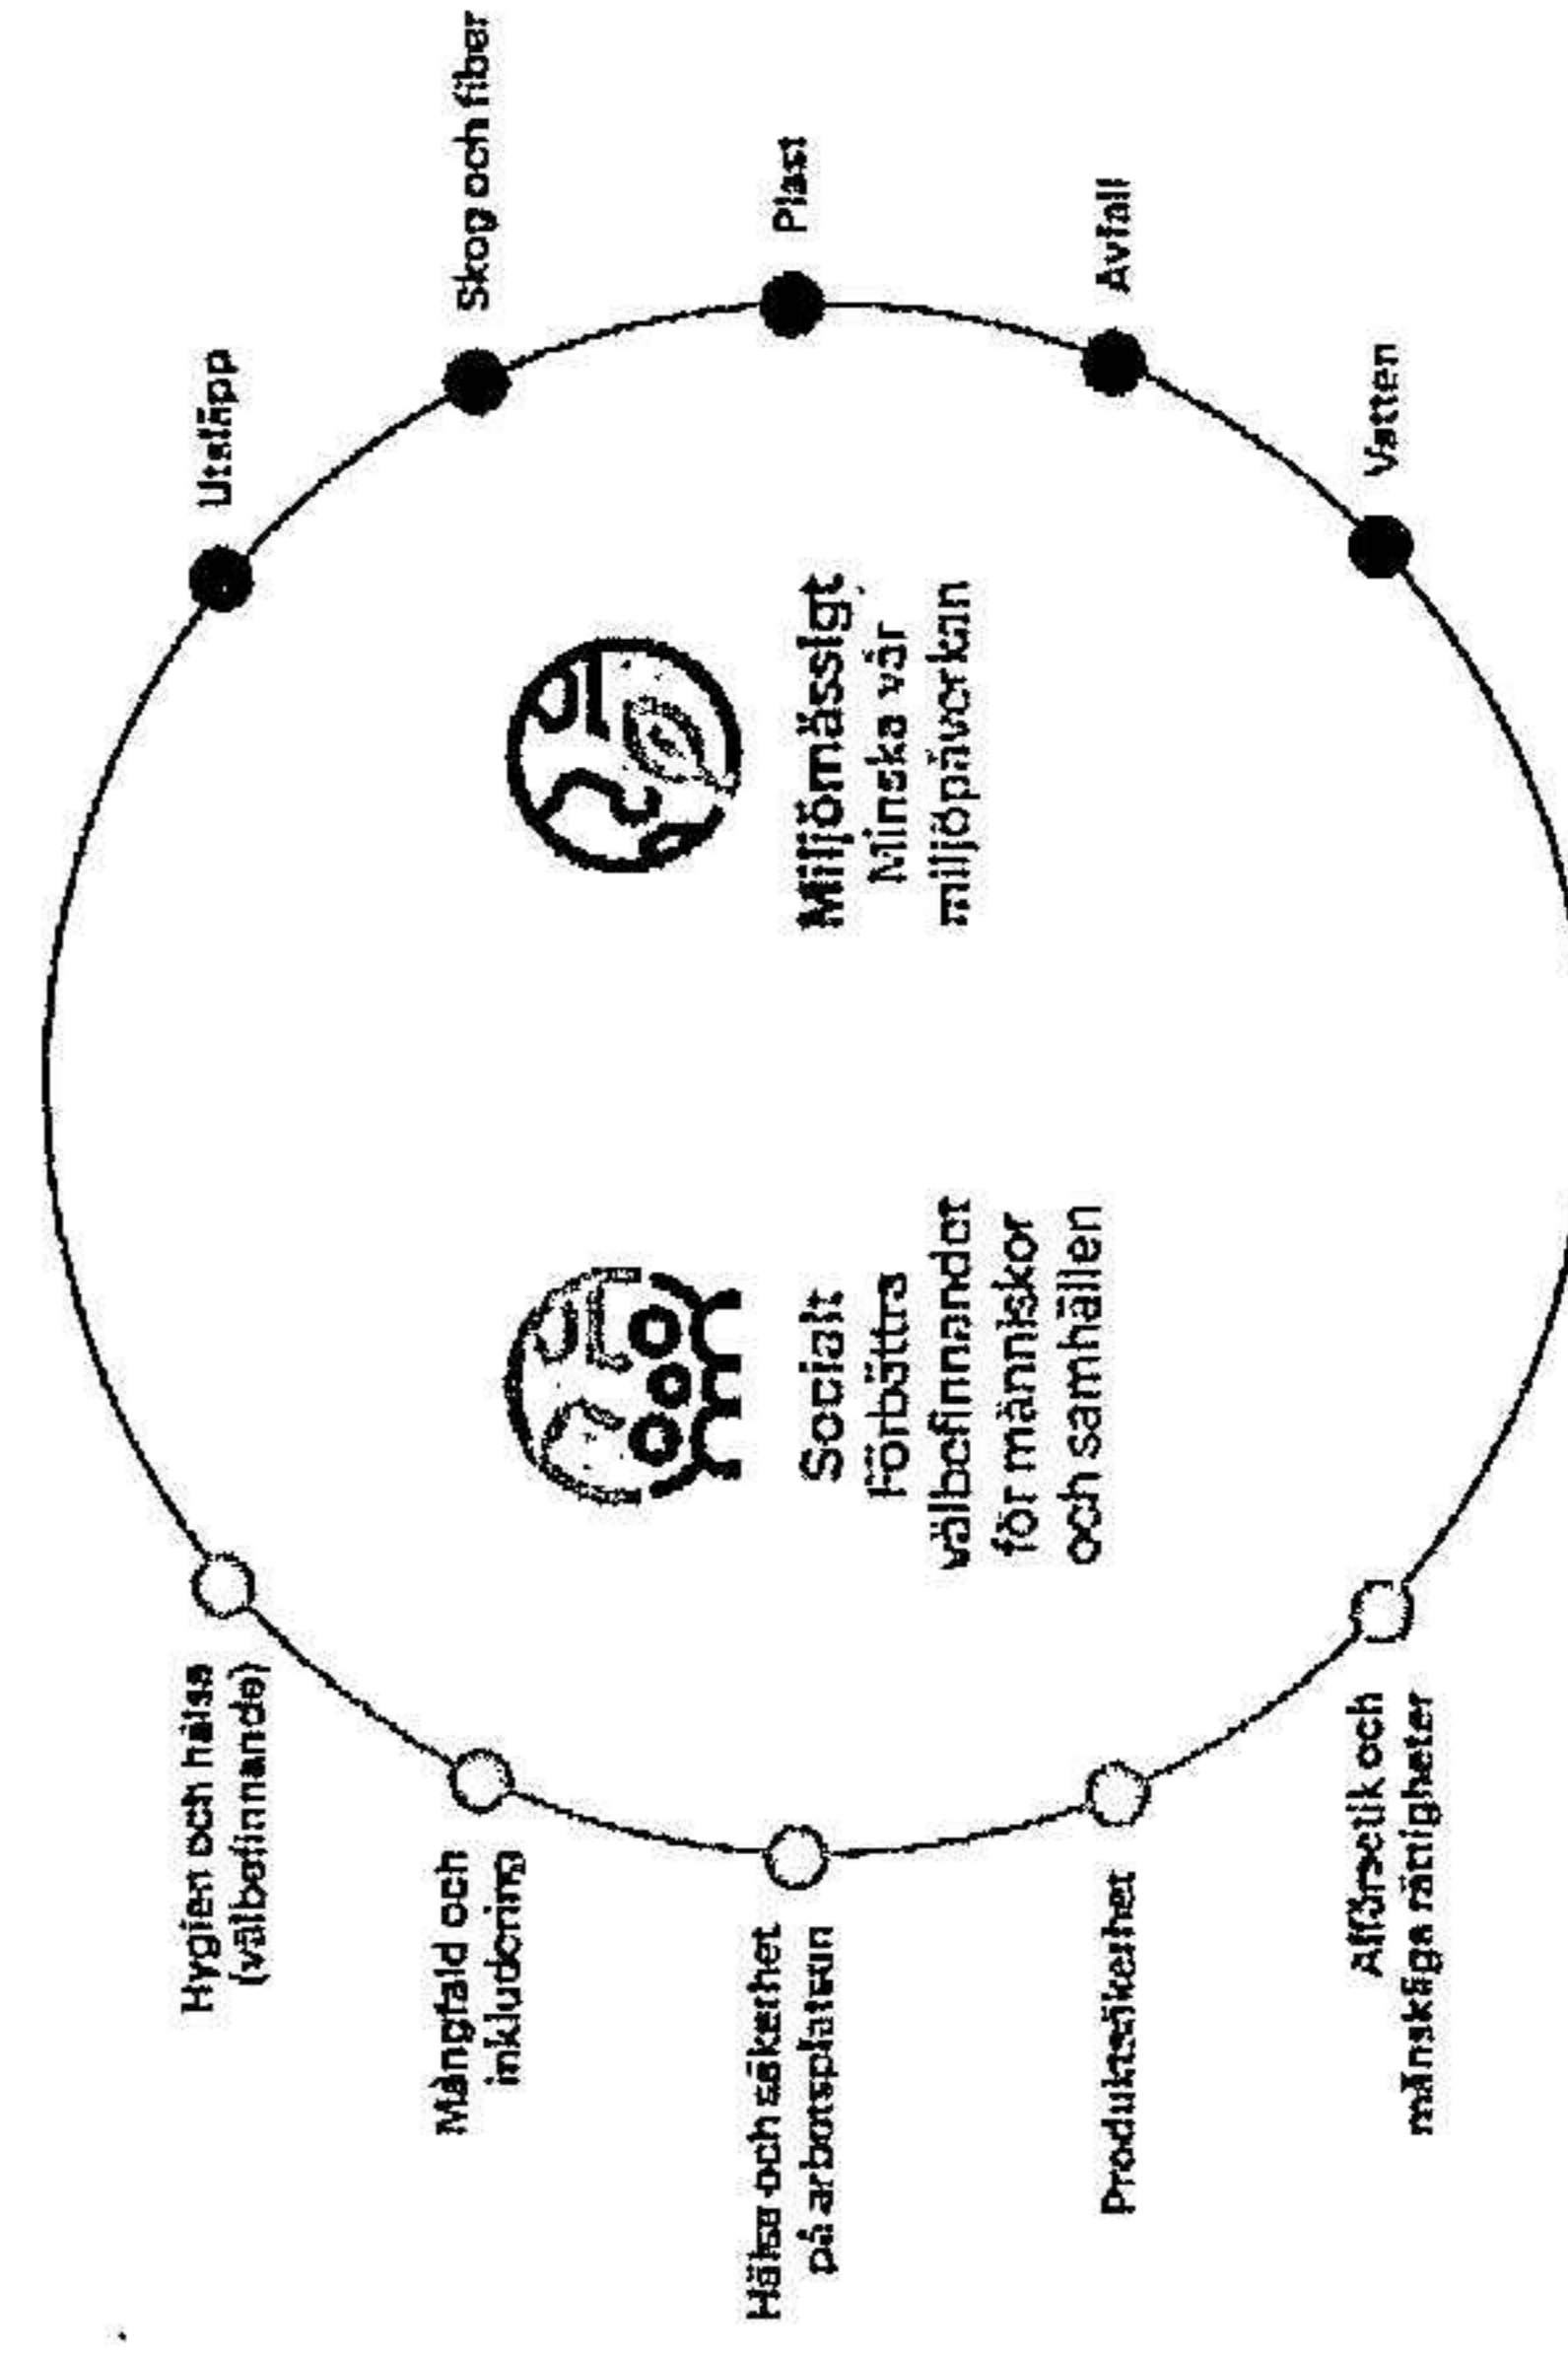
Miljömässigt
Minska vår miljöpåverkan

Utsläpp

Skog och fiber

Plast

Avfall

Vatten

Socialt
Förbättra välbefinnandet för människor och samhällen

Hygien och hälsa (välbefinnande)

Mångfald och inkludering

Hälsa och säkerhet på arbetsplatsen

Produktsäkerhet

Affärsetik och mänskliga rättigheter